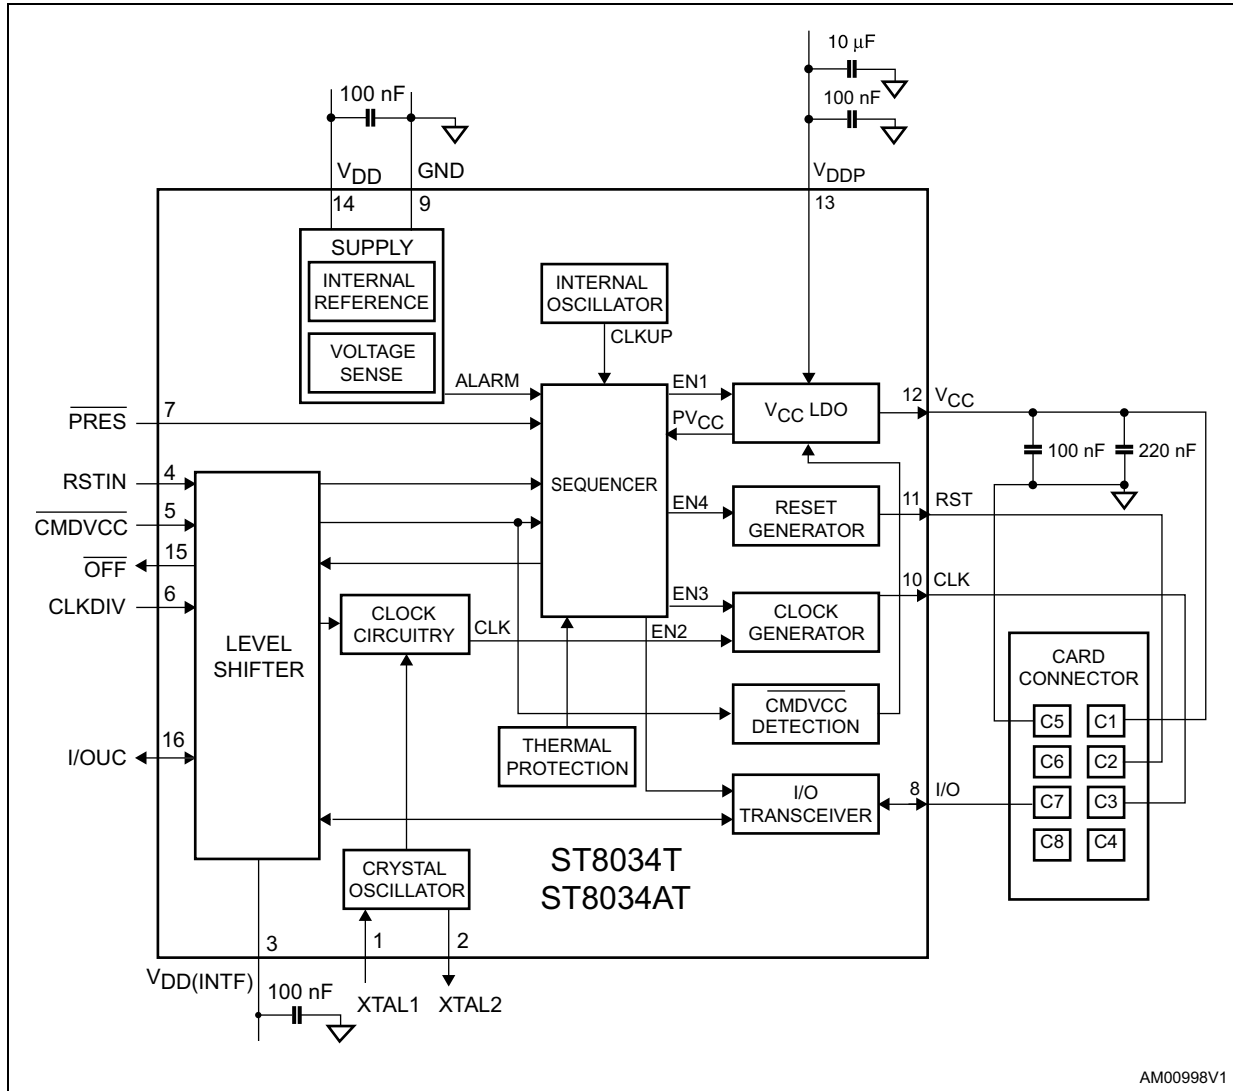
100 nF

$V_{DD}$ GND

14 9

10 $\mu$F

100 nF

$V_{DDP}$

13

SUPPLY

INTERNAL REFERENCE

VOLTAGE SENSE

INTERNAL OSCILLATOR

CLKUP

ALARM

EN1

$PV_{CC}$

$V_{CC}$ LDO

12 $V_{CC}$

100 nF 220 nF

$\overline{PRES}$ 7

RSTIN 4

$\overline{CMDVCC}$ 5

$\overline{OFF}$ 15

CLKDIV 6

SEQUENCER

EN4

RESET GENERATOR

11 RST

EN3

CLOCK GENERATOR

10 CLK

LEVEL SHIFTER

CLOCK CIRCUITRY

CLK

EN2

$\overline{CMDVCC}$ DETECTION

CARD CONNECTOR

C5 C1

C6 C2

C7 C3

C8 C4

I/OUC 16

THERMAL PROTECTION

I/O TRANSCEIVER

8 I/O

CRYSTAL OSCILLATOR

ST8034T
ST8034AT

3

1

2

$V_{DD(INTF)}$

100 nF

XTAL1 XTAL2

AM00998V1